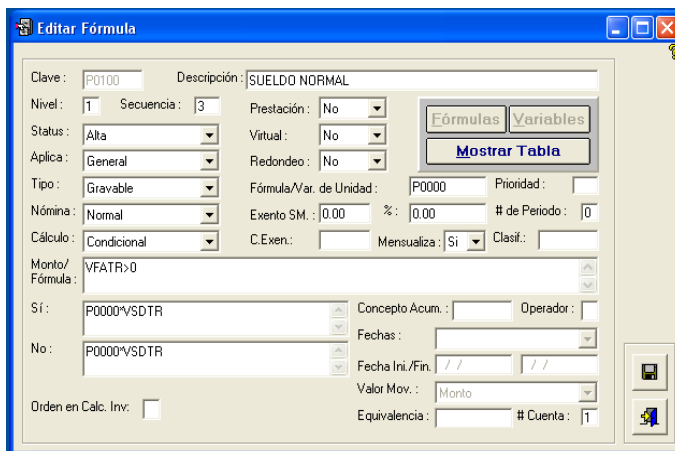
Editar Fórmula

Clave : P0100 Descripción : SUELDO NORMAL

Nivel : 1 Secuencia : 3

Prestación : No

Fórmulas Variables

Status : Alta

Virtual : No

Mostrar Tabla

Aplica : General

Redondeo : No

Tipo : Gravable

Fórmula/Var. de Unidad : P0000

Prioridad :

Nómina : Normal

Exento SM. : 0.00

% : 0.00

# de Periodo : 0

Cálculo : Condicional

C.Exen.:

Mensualiza : Si

Clasif.:

Monto/ Fórmula : VFATR>0

Sí : P0000*VSDTR

Concepto Acum. :

Operador :

Fechas :

No : P0000*VSDTR

Fecha Ini./Fin. / / / /

Valor Mov. : Monto

Orden en Calc. Inv:

Equivalencia :

# Cuenta : 1